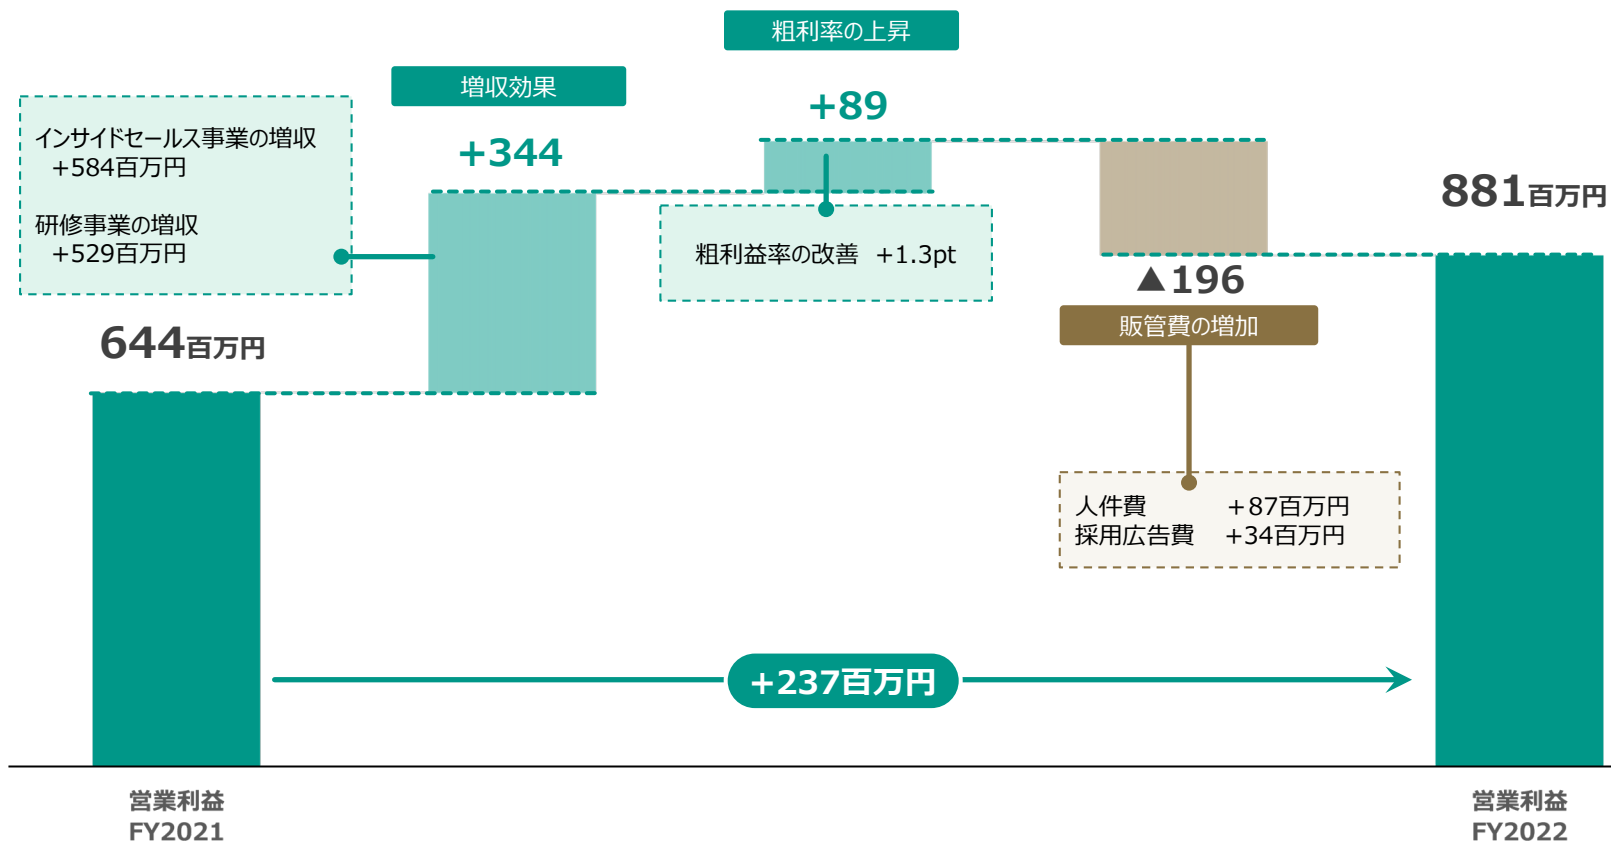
粗利率の上昇

増収効果

+89

インサイドセールス事業の増収
+584百万円

研修事業の増収
+529百万円

+344

粗利益率の改善　+1.3pt

881百万円

▲196

販管費の増加

644百万円

人件費　　　+87百万円
採用広告費　+34百万円

+237百万円

営業利益
FY2021

営業利益
FY2022